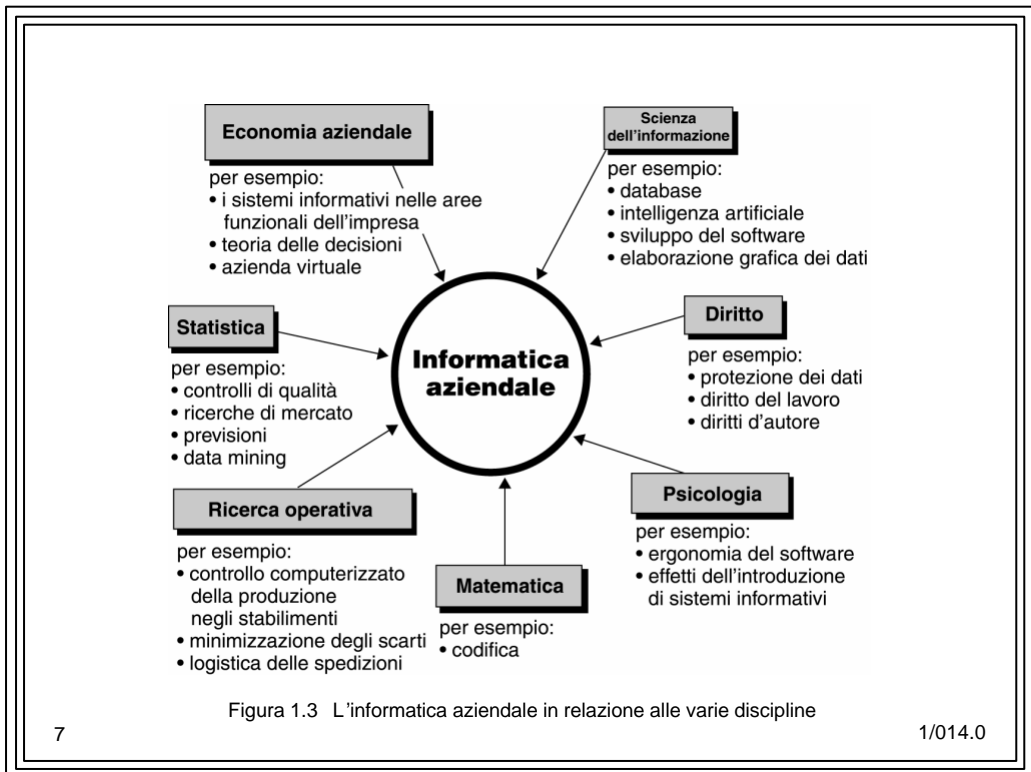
Economia aziendale

per esempio:
• i sistemi informativi nelle aree funzionali dell'impresa
• teoria delle decisioni
• azienda virtuale

Scienza dell'informazione

per esempio:
• database
• intelligenza artificiale
• sviluppo del software
• elaborazione grafica dei dati

Statistica

per esempio:
• controlli di qualità
• ricerche di mercato
• previsioni
• data mining

Informatica aziendale

Diritto

per esempio:
• protezione dei dati
• diritto del lavoro
• diritti d'autore

Ricerca operativa

per esempio:
• controllo computerizzato della produzione negli stabilimenti
• minimizzazione degli scarti
• logistica delle spedizioni

Matematica

per esempio:
• codifica

Psicologia

per esempio:
• ergonomia del software
• effetti dell'introduzione di sistemi informativi

Figura 1.3 L'informatica aziendale in relazione alle varie discipline

7

1/014.0